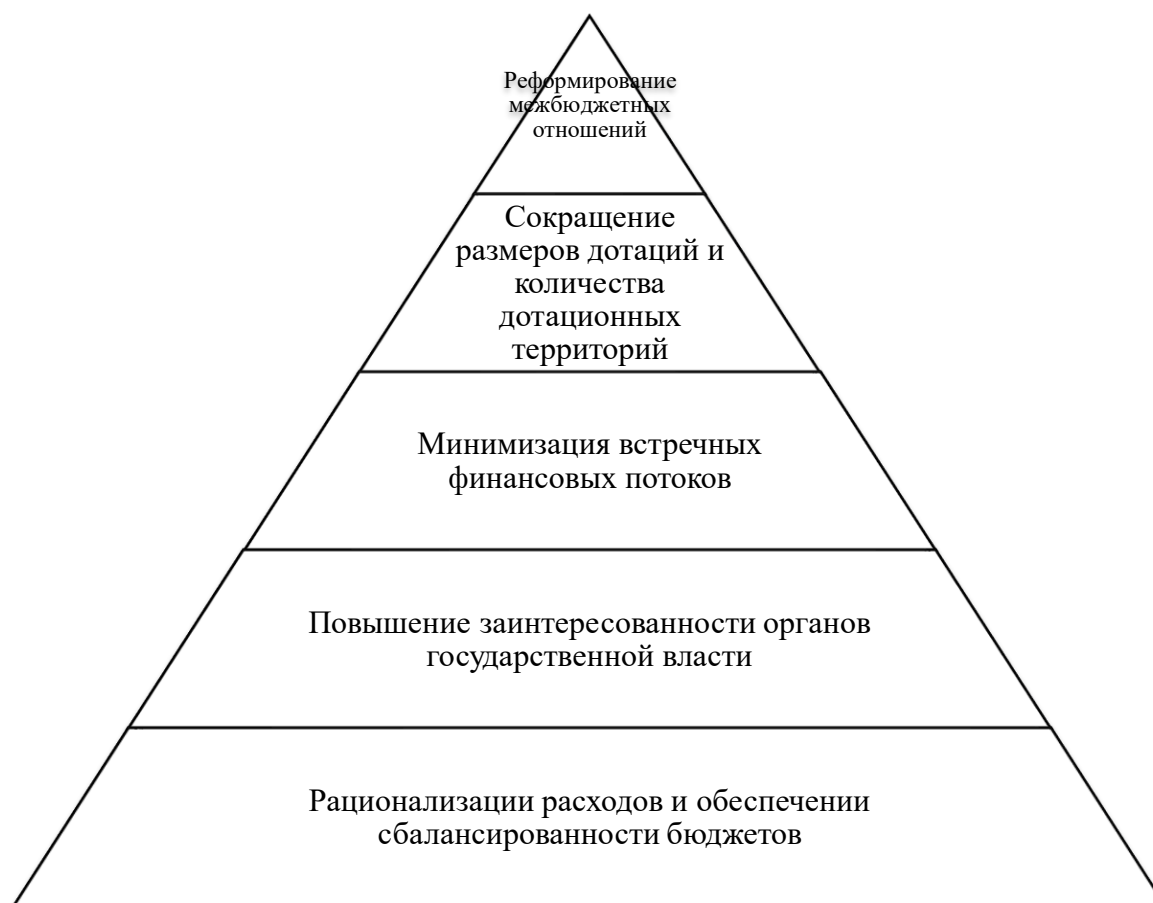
Реформирование межбюджетных отношений

Сокращение размеров дотаций и количества дотационных территорий

Минимизация встречных финансовых потоков

Повышение заинтересованности органов государственной власти

Рационализации расходов и обеспечении сбалансированности бюджетов